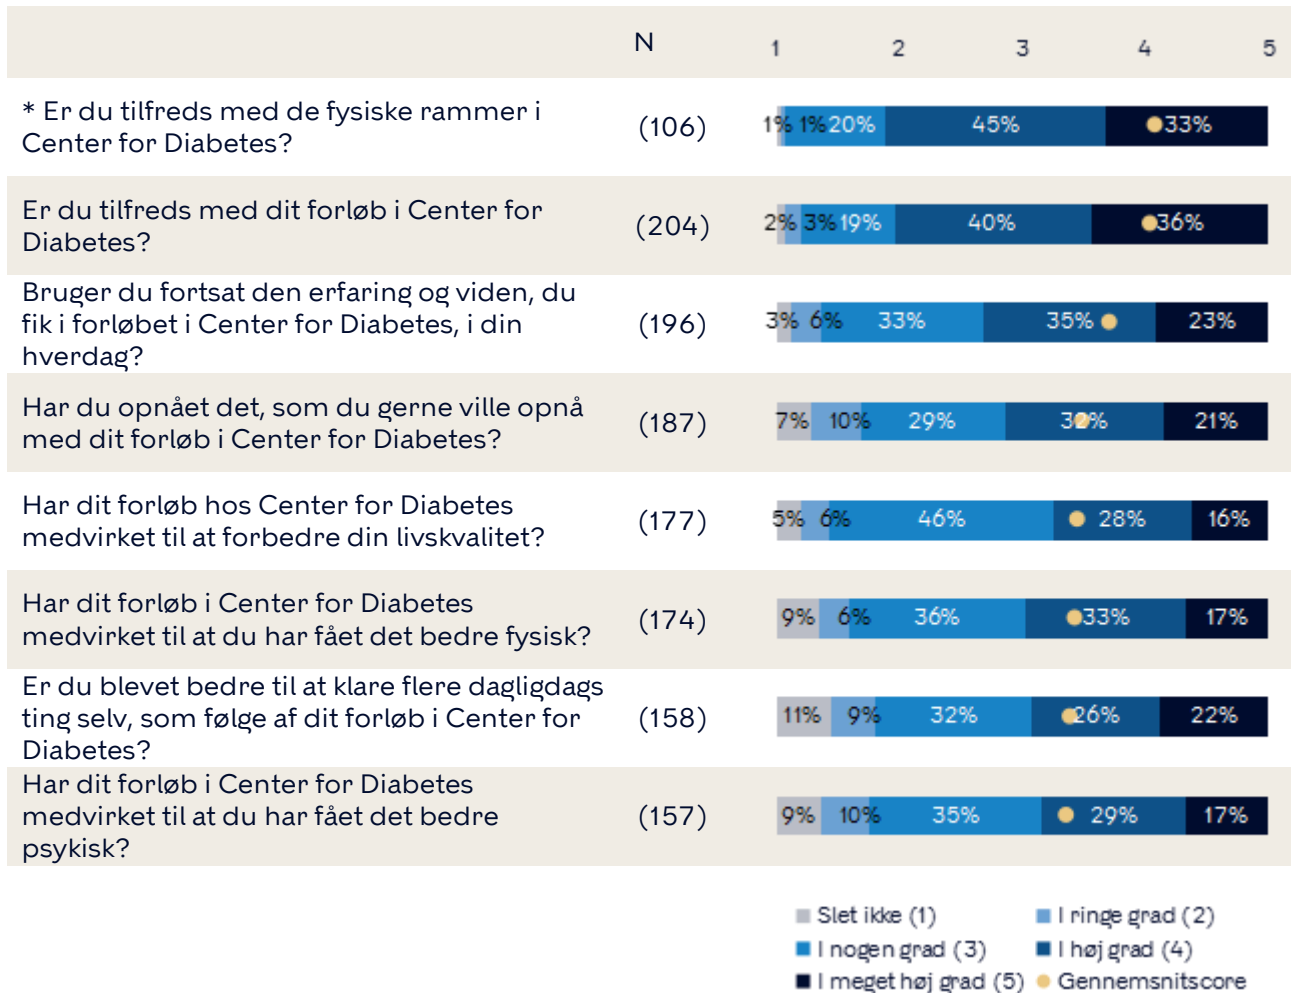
| | N | 1 2 3 4 5 |
|---|---|---|
| * Er du tilfreds med de fysiske rammer i Center for Diabetes? | (106) | 1% 1% 20% 45% 33% |
| Er du tilfreds med dit forløb i Center for Diabetes? | (204) | 2% 3% 19% 40% 36% |
| Bruger du fortsat den erfaring og viden, du fik i forløbet i Center for Diabetes, i din hverdag? | (196) | 3% 6% 33% 35% 23% |
| Har du opnået det, som du gerne ville opnå med dit forløb i Center for Diabetes? | (187) | 7% 10% 29% 32% 21% |
| Har dit forløb hos Center for Diabetes medvirket til at forbedre din livskvalitet? | (177) | 5% 6% 46% 28% 16% |
| Har dit forløb i Center for Diabetes medvirket til at du har fået det bedre fysisk? | (174) | 9% 6% 36% 33% 17% |
| Er du blevet bedre til at klare flere dagligdags ting selv, som følge af dit forløb i Center for Diabetes? | (158) | 11% 9% 32% 26% 22% |
| Har dit forløb i Center for Diabetes medvirket til at du har fået det bedre psykisk? | (157) | 9% 10% 35% 29% 17% |

Slet ikke (1) I ringe grad (2) I nogen grad (3) I høj grad (4) I meget høj grad (5) Gennemsnitscore